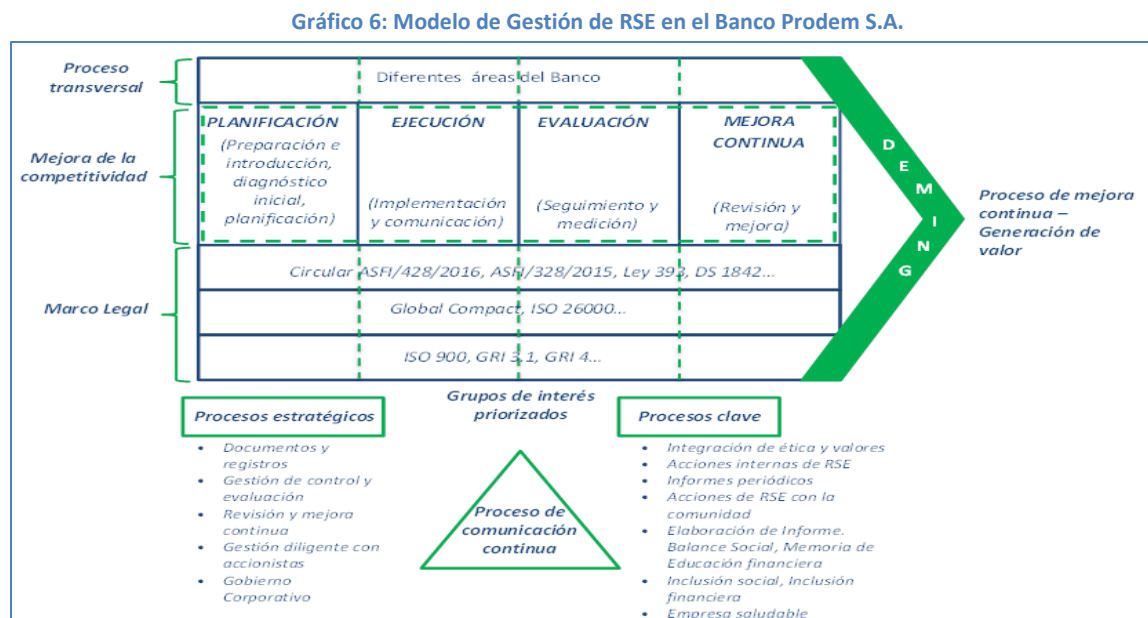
Gráfico 6: Modelo de Gestión de RSE en el Banco Prodem S.A.

Proceso transversal

Diferentes áreas del Banco

Mejora de la competitividad

PLANIFICACIÓN (Preparación e introducción, diagnóstico inicial, planificación)

EJECUCIÓN (Implementación y comunicación)

EVALUACIÓN (Seguimiento y medición)

MEJORA CONTINUA (Revisión y mejora)

DEMING

Proceso de mejora continua – Generación de valor

Marco Legal

Circular ASFI/428/2016, ASFI/328/2015, Ley 393, DS 1842...

Global Compact, ISO 26000...

ISO 900, GRI 3.1, GRI 4...

Grupos de interés priorizados

Procesos estratégicos

- Documentos y registros
- Gestión de control y evaluación
- Revisión y mejora continua
- Gestión diligente con accionistas
- Gobierno Corporativo

Proceso de comunicación continua

Procesos clave

- Integración de ética y valores
- Acciones internas de RSE
- Informes periódicos
- Acciones de RSE con la comunidad
- Elaboración de Informe. Balance Social, Memoria de Educación financiera
- Inclusión social, Inclusión financiera
- Empresa saludable